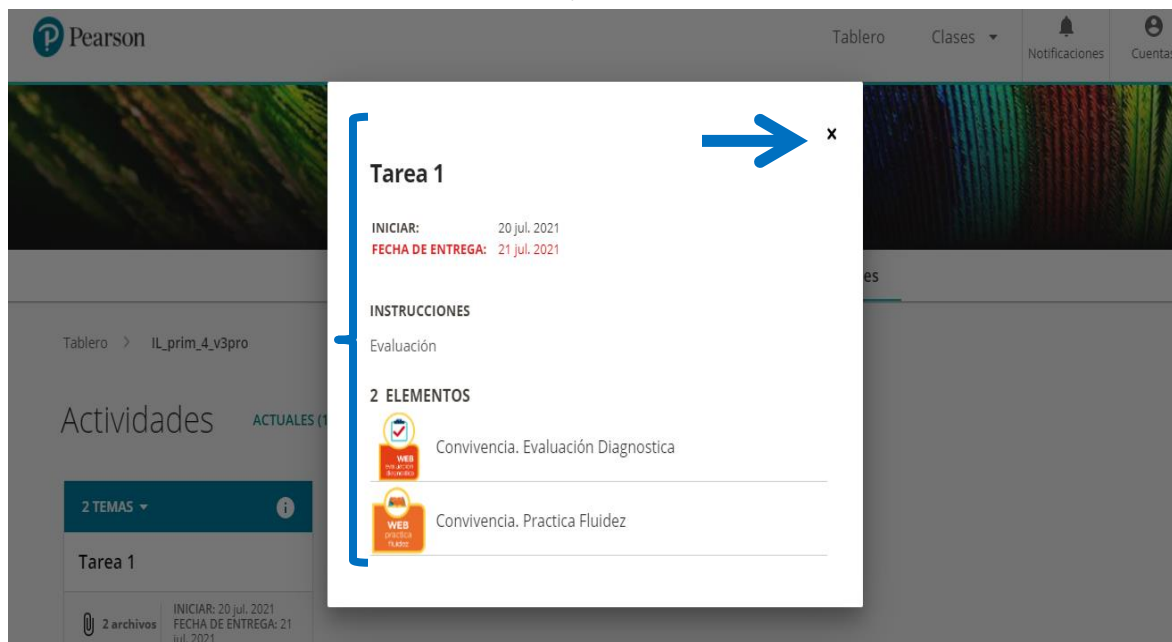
Pearson

Tablero Clases Notificaciones Cuentas

Tarea 1

INICIAR: 20 jul. 2021
FECHA DE ENTREGA: 21 jul. 2021

INSTRUCCIONES

Evaluación

2 ELEMENTOS

WEB evaluación diagnóstica
Convivencia. Evaluación Diagnostica

WEB práctica fluidez
Convivencia. Practica Fluidez

×

es

Tablero > IL_prim_4_v3pro

Actividades ACTUALES (1

2 TEMAS

Tarea 1

2 archivos INICIAR: 20 jul. 2021 FECHA DE ENTREGA: 21 jul. 2021